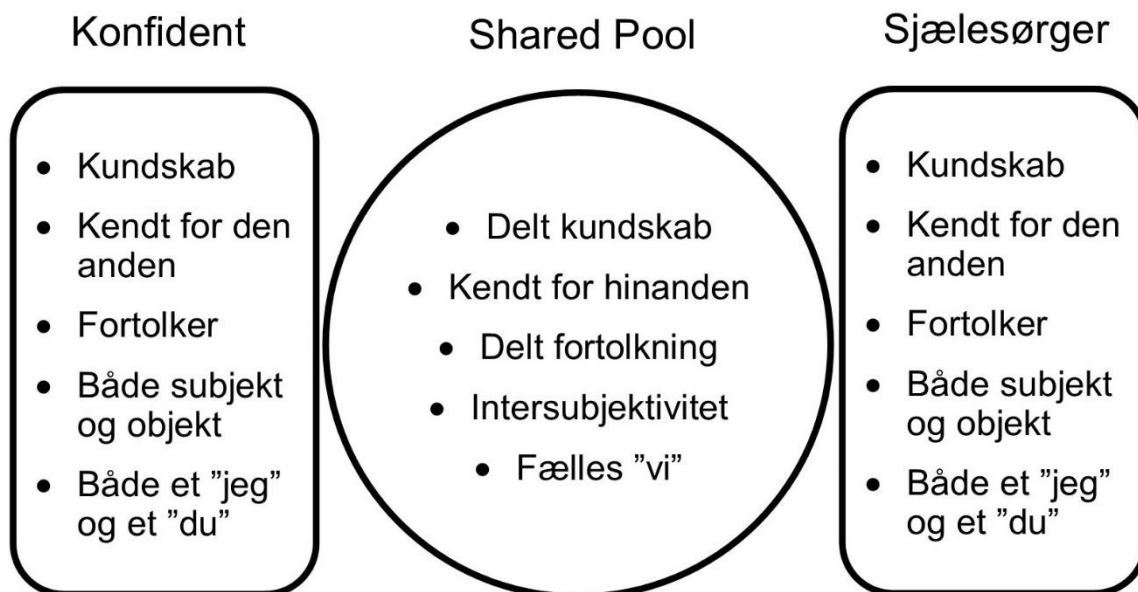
Konfident

- Kundskab
- Kendt for den anden
- Fortolker
- Både subjekt og objekt
- Både et "jeg" og et "du"

Shared Pool

- Delt kundskab
- Kendt for hinanden
- Delt fortolkning
- Intersubjektivitet
- Fælles "vi"

Sjælesørger

- Kundskab
- Kendt for den anden
- Fortolker
- Både subjekt og objekt
- Både et "jeg" og et "du"